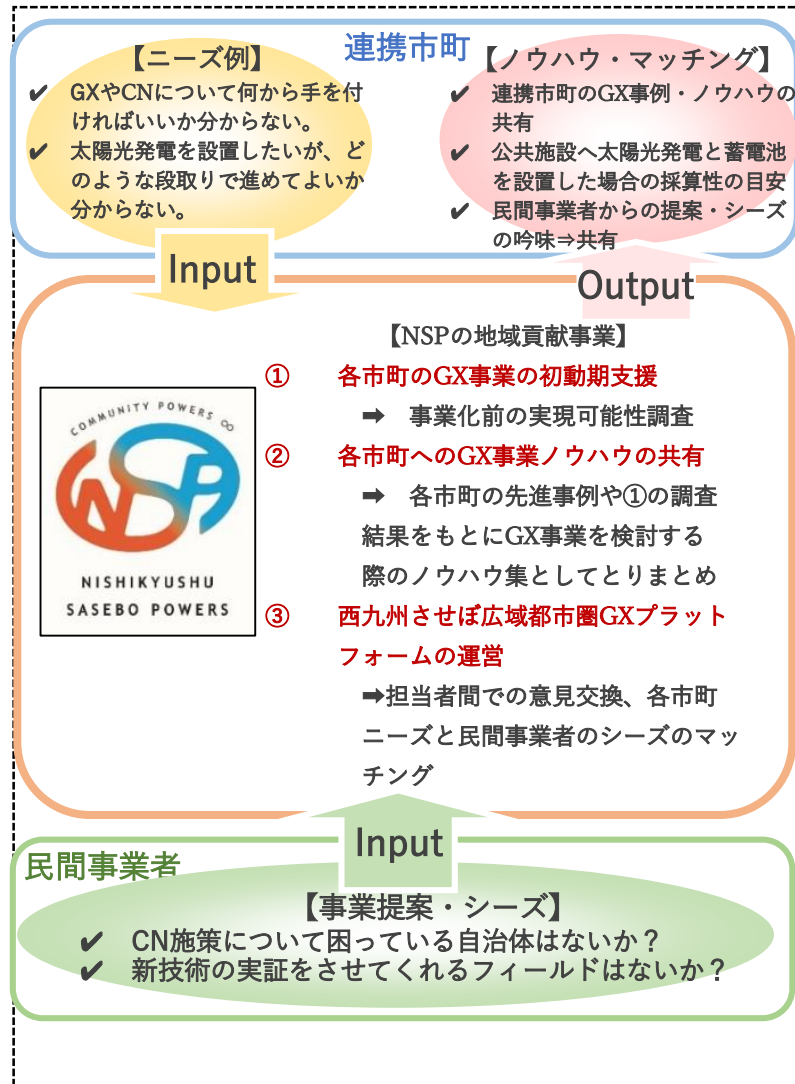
連携市町

【ニーズ例】
✔ GXやCNについて何から手を付ければいいか分からない。
✔ 太陽光発電を設置したいが、どのような段取りで進めてよいか分からない。

【ノウハウ・マッチング】
✔ 連携市町のGX事例・ノウハウの共有
✔ 公共施設へ太陽光発電と蓄電池を設置した場合の採算性の目安
✔ 民間事業者からの提案・シーズの吟味⇒共有

Input

Output

COMMUNITY POWERS ∞
NSP
NISHIKYUSHU SASEBO POWERS

【NSPの地域貢献事業】
① 各市町のGX事業の初動期支援
➡ 事業化前の実現可能性調査
② 各市町へのGX事業ノウハウの共有
➡ 各市町の先進事例や①の調査結果をもとにGX事業を検討する際のノウハウ集としてとりまとめ
③ 西九州させぼ広域都市圏GXプラットフォームの運営
➡担当者間での意見交換、各市町ニーズと民間事業者のシーズのマッチング

Input

民間事業者

【事業提案・シーズ】
✔ CN施策について困っている自治体はないか？
✔ 新技術の実証をさせてくれるフィールドはないか？